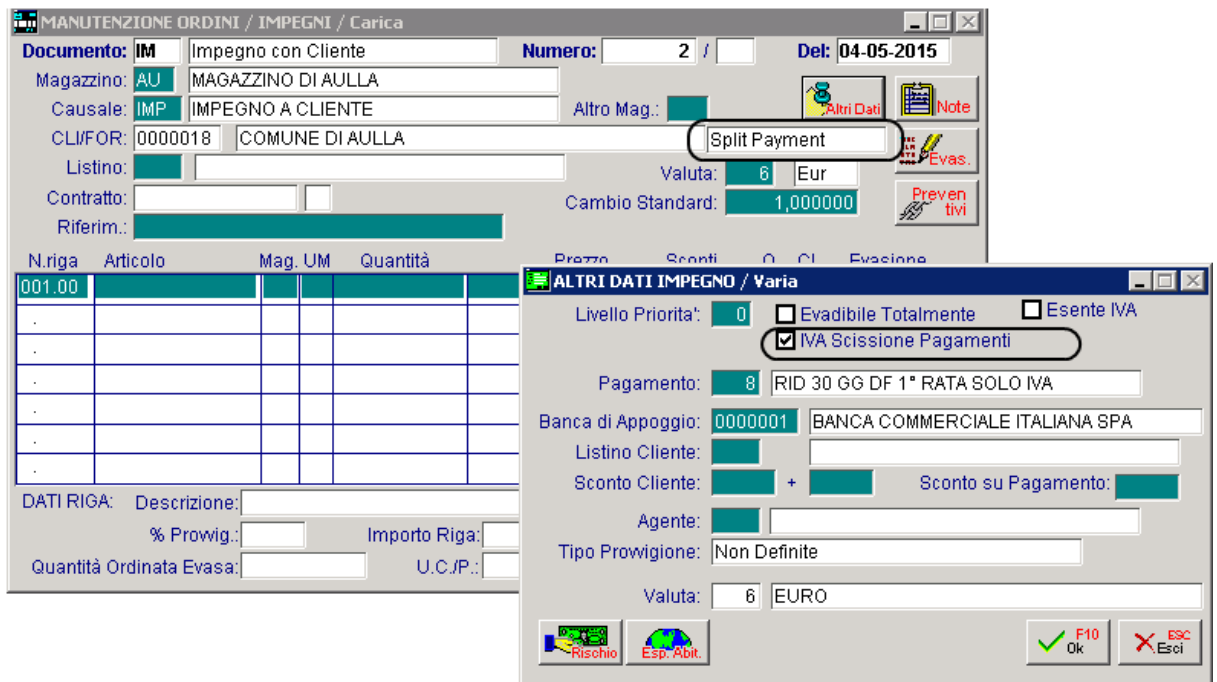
MANUTENZIONE ORDINI / IMPEGNI / Carica

Documento: IM Impegno con Cliente Numero: 2 / Del: 04-05-2015

Magazzino: AU MAGAZZINO DI AULLA

Causale: IMP IMPEGNO A CLIENTE Altro Mag.: Altri Dati Note

CLI/FOR: 0000018 COMUNE DI AULLA Split Payment Evas.

Listino: Valuta: 6 Eur

Contratto: Cambio Standard: 1,000000 Preven tivi

Riferim.:

| N.riga | Articolo | Mag. | UM | Quantità | Prezzo | Sconti | O. | Cl. | Evasione |
|---|---|---|---|---|---|---|---|---|---|
| 001.00 | | | | | | | | | |
| . | | | | | | | | | |
| . | | | | | | | | | |
| . | | | | | | | | | |
| . | | | | | | | | | |
| . | | | | | | | | | |
| . | | | | | | | | | |

DATI RIGA: Descrizione:

% Prowig.: Importo Riga:

Quantità Ordinata Evasa: U.C./P.:

ALTRI DATI IMPEGNO / Varia

Livello Priorita': 0 Evadibile Totalmente Esente IVA

☑ IVA Scissione Pagamenti

Pagamento: 8 RID 30 GG DF 1° RATA SOLO IVA

Banca di Appoggio: 0000001 BANCA COMMERCIALE ITALIANA SPA

Listino Cliente:

Sconto Cliente: + Sconto su Pagamento:

Agente:

Tipo Prowigione: Non Definite

Valuta: 6 EURO

Rischio Esp. Abit. F10 Ok ESC Esci